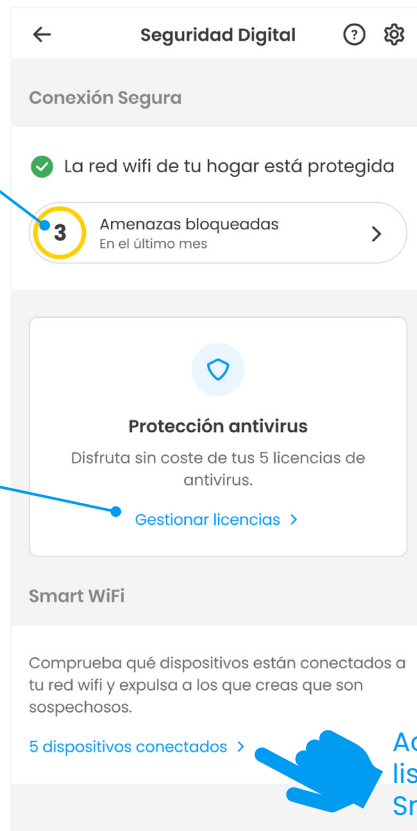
Seguridad Digital

Conexión Segura

La red wifi de tu hogar está protegida

3 Amenazas bloqueadas
En el último mes

Protección antivirus

Disfruta sin coste de tus 5 licencias de antivirus.

Gestionar licencias >

Smart WiFi

Comprueba qué dispositivos están conectados a tu red wifi y expulsa a los que creas que son sospechosos.

5 dispositivos conectados >

Ac
lis
Sn